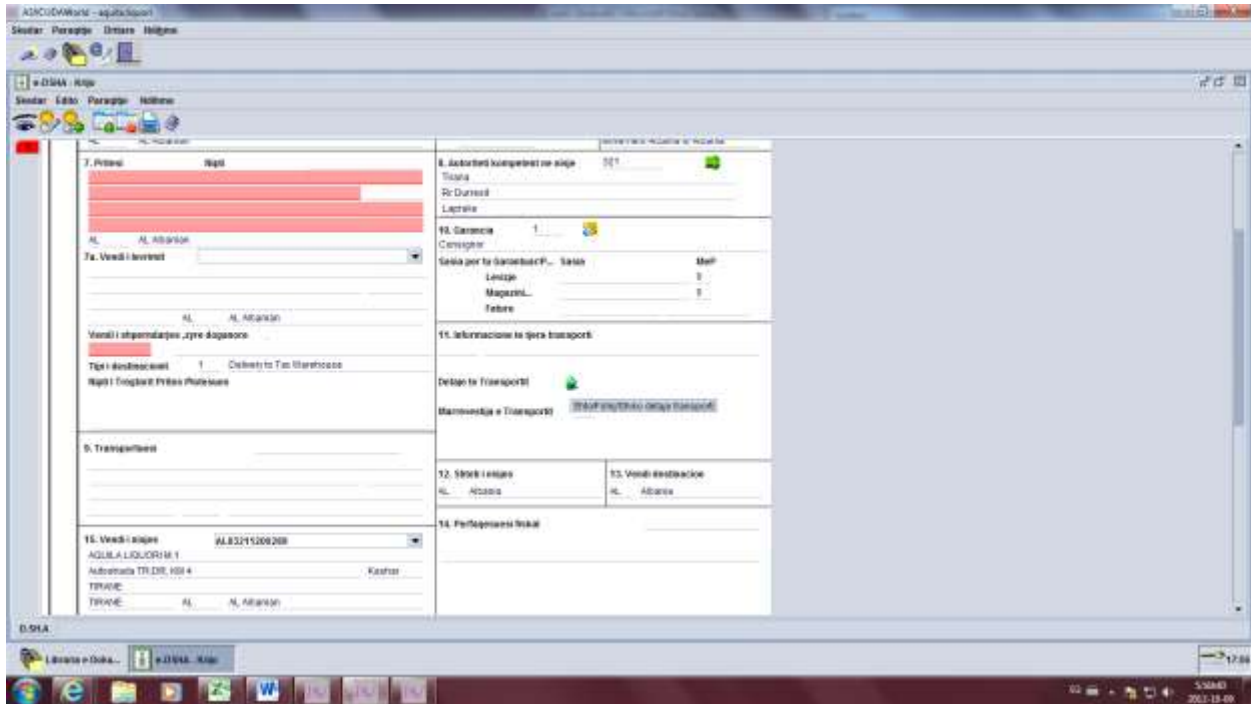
ASYCUDAWorld - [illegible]

Skedar Paraqitje Ortare Ndihme

e-DSHA - Krijo

Skedar Edito Paraqitje Ndihme

AL AL Albanian

7. Pritesi Nipti

AL AL Albanian

7a. Vendi i levrimit

AL AL Albanian

Vendi i shpernadarjes ,zyre doganore

Tipi i destinacionit 1 Delivery to Tax Warehouse

Nipti i Tregtarit Pritres Plotesues

9. Transportuesi

15. Vendi i nisjes AL83211520820B

AQUILA LIQUORI M 1

Autostrada TR.DR. KM 4 Kashar

TIRANE

TIRANE AL AL Albanian

8. Autoriteti kompetent ne nisje 101

Tirana

Rr.Durresit

Lapraka

10. Garancia 1

Consignor

Sasia per te Garantuar/P... Sasia MeP

Lenguje 1

Magazini... 1

Fatura

11. Informacione te tjera transporti

Detajet te Transportit

Marreveshja e Transportit Shto/Fshij/Shiko detaje transporti

12. Shteti i nisjes

AL Albania

13. Vendi destinacion

AL Albania

14. Perfaqesuesi fiskal

D.SH.A

Libraria e Doka... e-DSHA - Krijo

17:00